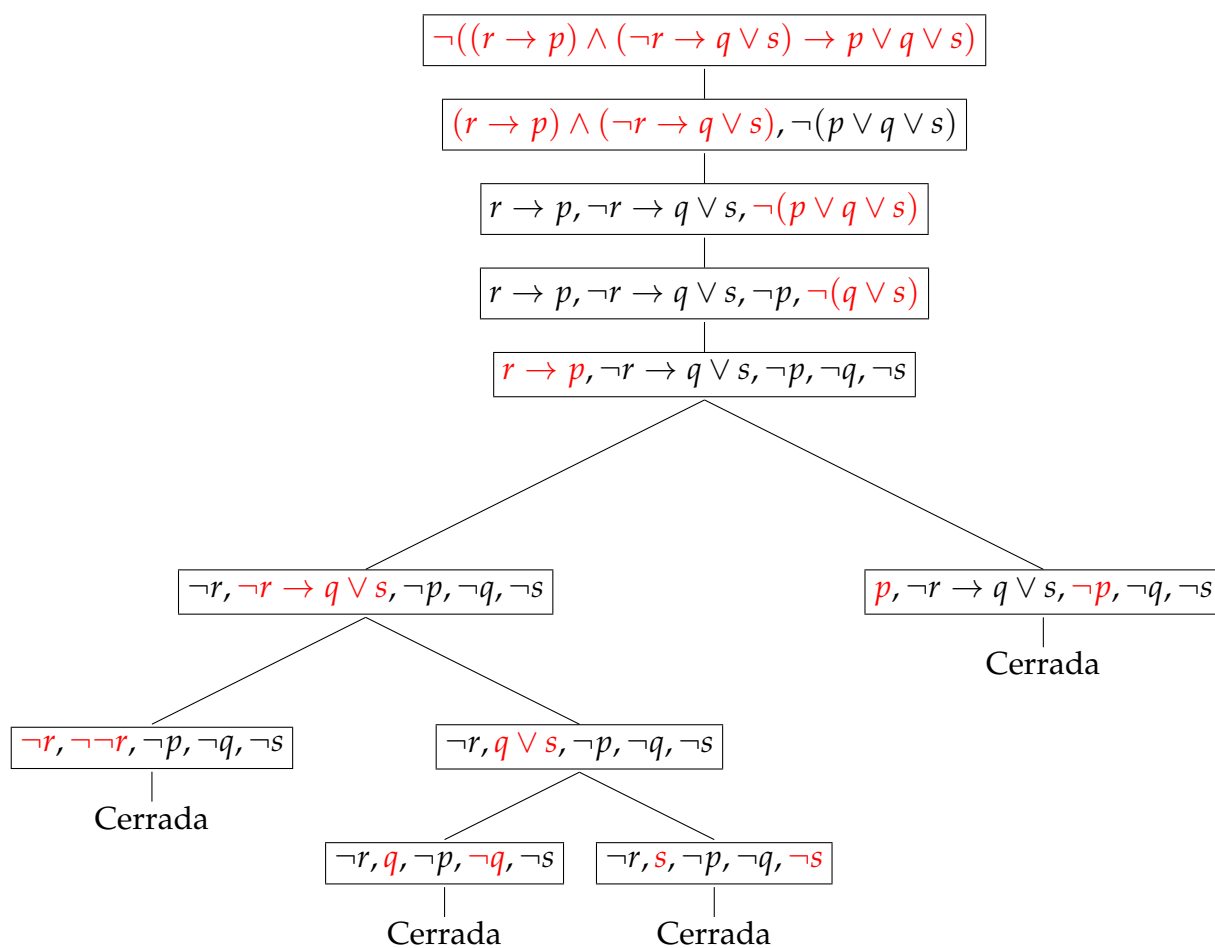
$\neg((r \to p) \land (\neg r \to q \lor s) \to p \lor q \lor s)$

$(r \to p) \land (\neg r \to q \lor s), \neg(p \lor q \lor s)$

$r \to p, \neg r \to q \lor s, \neg(p \lor q \lor s)$

$r \to p, \neg r \to q \lor s, \neg p, \neg(q \lor s)$

$r \to p, \neg r \to q \lor s, \neg p, \neg q, \neg s$

$\neg r, \neg r \to q \lor s, \neg p, \neg q, \neg s$

$p, \neg r \to q \lor s, \neg p, \neg q, \neg s$

Cerrada

$\neg r, \neg\neg r, \neg p, \neg q, \neg s$

Cerrada

$\neg r, q \lor s, \neg p, \neg q, \neg s$

$\neg r, q, \neg p, \neg q, \neg s$

Cerrada

$\neg r, s, \neg p, \neg q, \neg s$

Cerrada